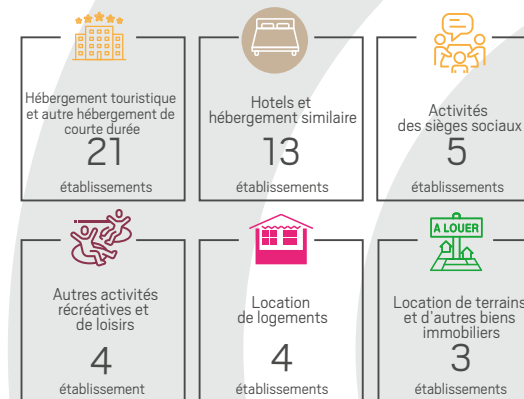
Hébergement touristique et autre hébergement de courte durée
21
établissements

Hotels et hébergement similaire
13
établissements

Activités des sièges sociaux
5
établissements

Autres activités récréatives et de loisirs
4
établissement

Location de logements
4
établissements

A LOUER
Location de terrains et d'autres biens immobiliers
3
établissements